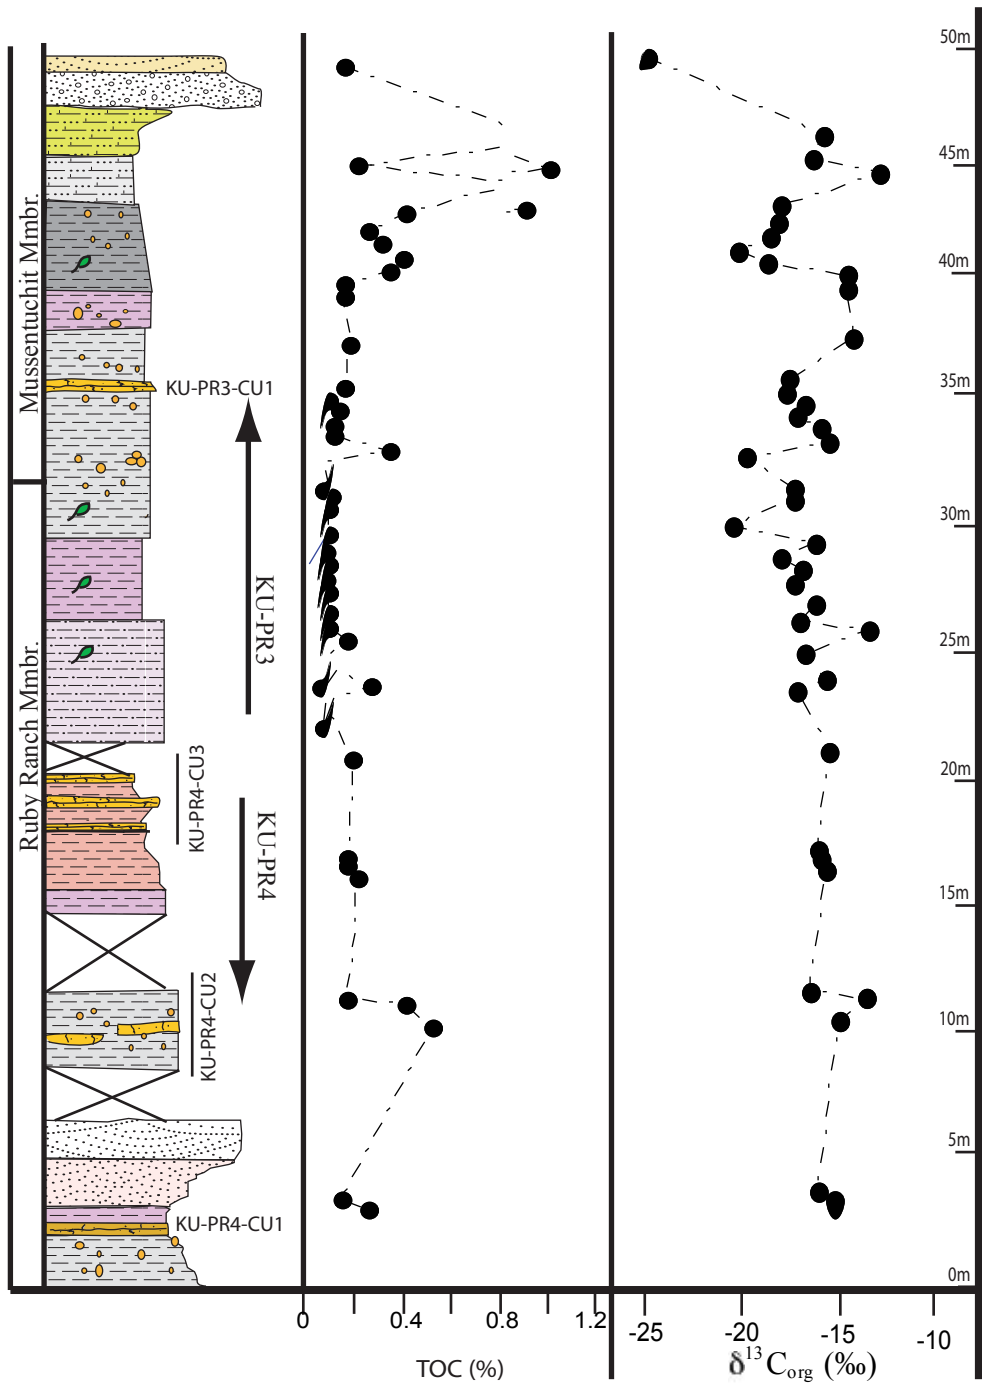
Mussentuchit Mmbr.

Ruby Ranch Mmbr.

KU-PR3-CU1

KU-PR3

KU-PR4-CU3

KU-PR4

KU-PR4-CU2

KU-PR4-CU1

50m
45m
40m
35m
30m
25m
20m
15m
10m
5m
0m

0
0.4
0.8
1.2
TOC (%)

-25
-20
-15
-10
$\delta^{13}C_{org}$ (‰)